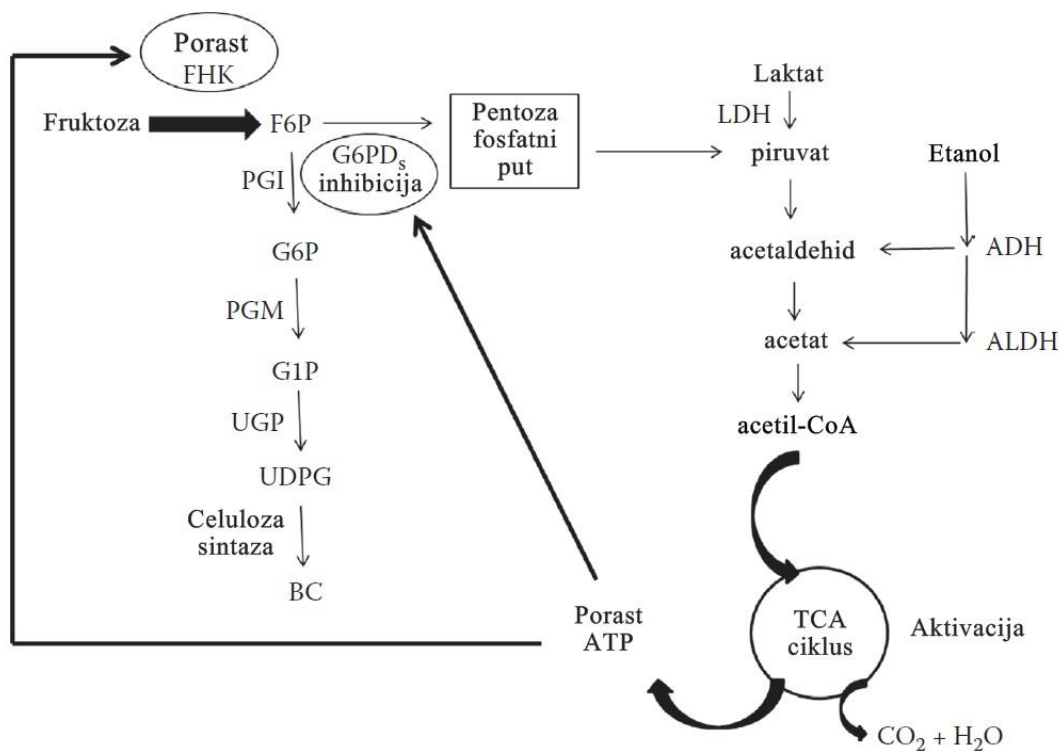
Porast FHK

Fruktoza

F6P

PGI

G6PD$_s$ inhibicija

Pentoza fosfatni put

Laktat

LDH

piruvat

Etanol

G6P

acetaldehid

ADH

PGM

acetat

ALDH

G1P

UGP

acetil-CoA

UDPG

Celuloza sintaza

BC

Porast ATP

TCA ciklus

Aktivacija

$CO_2 + H_2O$